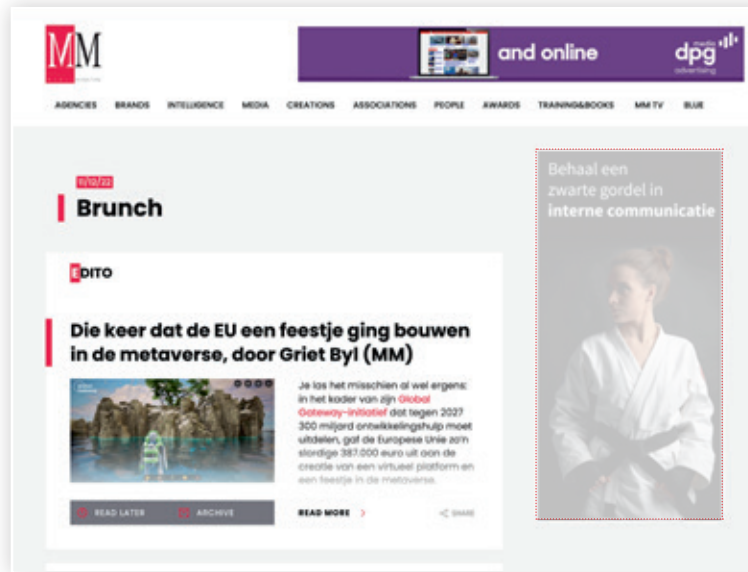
MM

and online

dpg media advertising

AGENCIES BRANDS INTELLIGENCE MEDIA CREATIONS ASSOCIATIONS PEOPLE AWARDS TRAINING&BOOKS MM TV BLUE

11/12/22

Brunch

EDITO

Die keer dat de EU een feestje ging bouwen in de metaverse, door Griet Byl (MM)

Je las het misschien al wel ergens: in het kader van zijn Global Gateway-initiatief dat tegen 2027 300 miljard ontwikkelingshulp moet uitdelen, gaf de Europese Unie zo'n slordige 387.000 euro uit aan de creatie van een virtueel platform en een feestje in de metaverse.

READ LATER ARCHIVE READ MORE SHARE

Behaal een zwarte gordel in interne communicatie